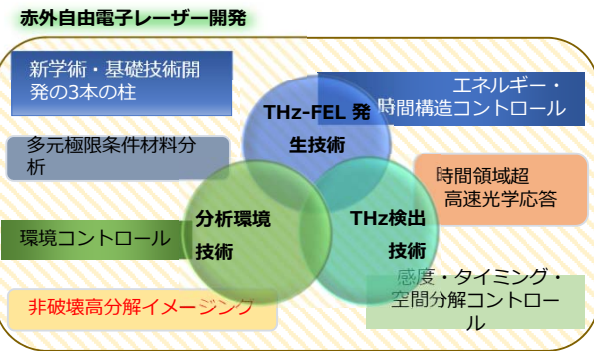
赤外自由電子レーザー開発

新学術・基礎技術開発の3本の柱

エネルギー・時間構造コントロール

THz-FEL 発生技術

多元極限条件材料分析

時間領域超高速光学応答

分析環境技術

THz検出技術

環境コントロール

感度・タイミング・空間分解コントロール

非破壊高分解イメージング